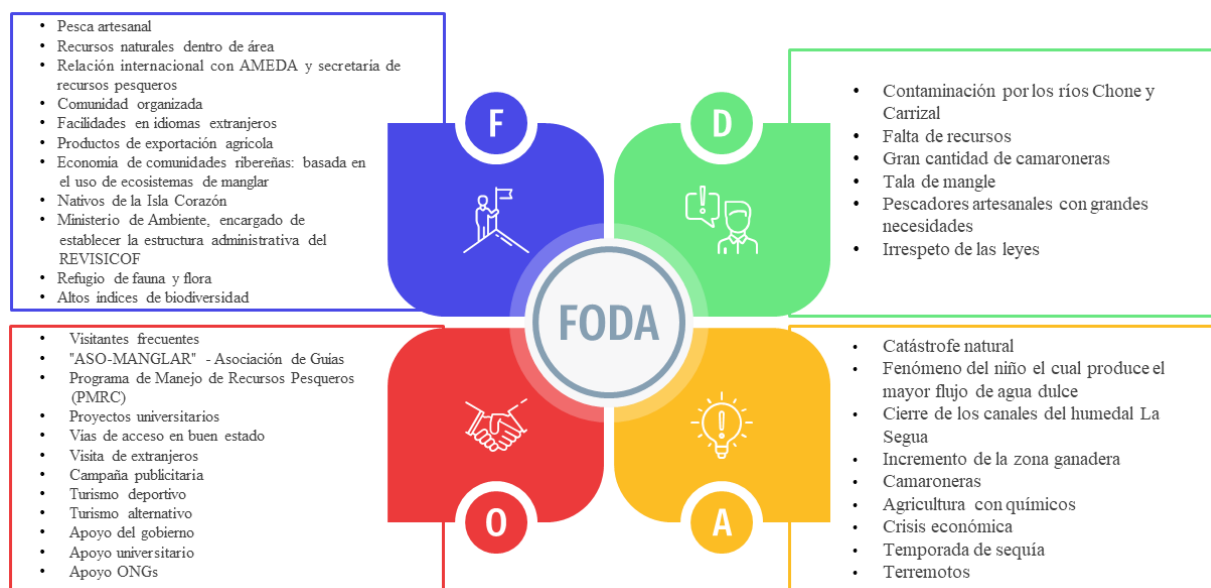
- Pesca artesanal
- Recursos naturales dentro de área
- Relación internacional con AMEDA y secretaria de recursos pesqueros
- Comunidad organizada
- Facilidades en idiomas extranjeros
- Productos de exportación agricola
- Economia de comunidades ribereñas: basada en el uso de ecosistemas de manglar
- Nativos de la Isla Corazón
- Ministerio de Ambiente, encargado de establecer la estructura administrativa del REVISICOF
- Refugio de fauna y flora
- Altos indices de biodiversidad

F

D

- Contaminación por los ríos Chone y Carrizal
- Falta de recursos
- Gran cantidad de camaroneras
- Tala de mangle
- Pescadores artesanales con grandes necesidades
- Irrespeto de las leyes

FODA

- Visitantes frecuentes
- "ASO-MANGLAR" - Asociación de Guias
- Programa de Manejo de Recursos Pesqueros (PMRC)
- Proyectos universitarios
- Vias de acceso en buen estado
- Visita de extranjeros
- Campaña publicitaria
- Turismo deportivo
- Turismo alternativo
- Apoyo del gobierno
- Apoyo universitario
- Apoyo ONGs

O

A

- Catástrofe natural
- Fenómeno del niño el cual produce el mayor flujo de agua dulce
- Cierre de los canales del humedal La Segua
- Incremento de la zona ganadera
- Camaroneras
- Agricultura con químicos
- Crisis económica
- Temporada de sequía
- Terremotos